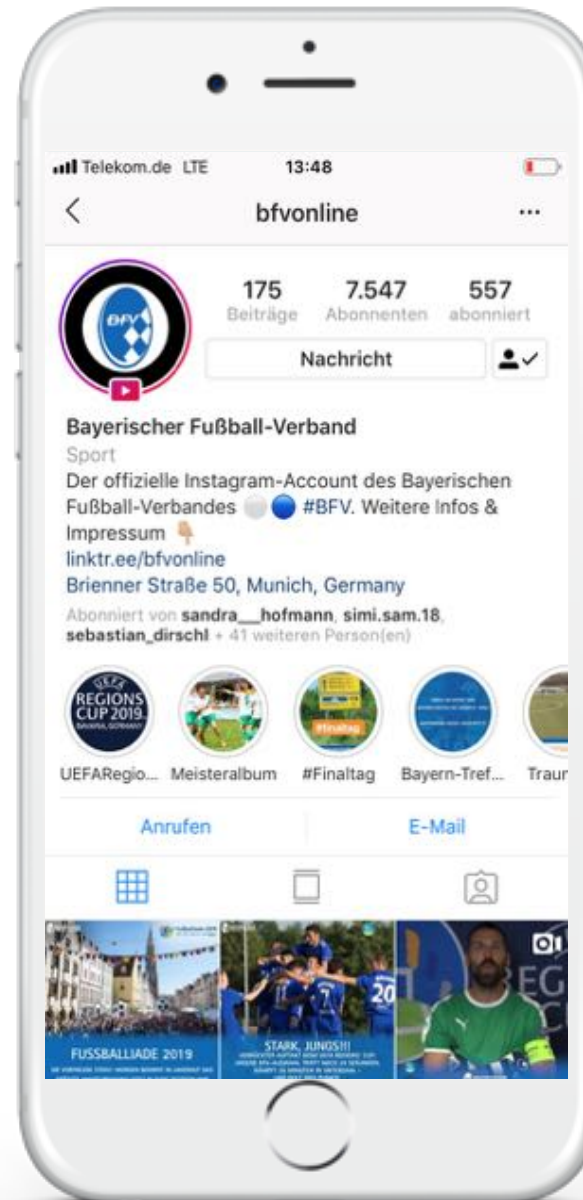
Telekom.de LTE 13:48

bfvonline ...

BFV

175 Beiträge
7.547 Abonnenten
557 abonniert

Nachricht

Bayerischer Fußball-Verband
Sport
Der offizielle Instagram-Account des Bayerischen Fußball-Verbandes ⚪🔵 #BFV. Weitere Infos & Impressum 👇
linktr.ee/bfvonline
Brienner Straße 50, Munich, Germany
Abonniert von sandra__hofmann, simi.sam.18, sebastian_dirschl + 41 weiteren Person(en)

UEFA REGIONS CUP 2019 BAVARIA, GERMANY
#Finaltag

UEFARegio... Meisteralbum #Finaltag Bayern-Tref... Traun

Anrufen E-Mail

FUSSBALLIADE 2019
STARK, JUNGS!!!
20
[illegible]